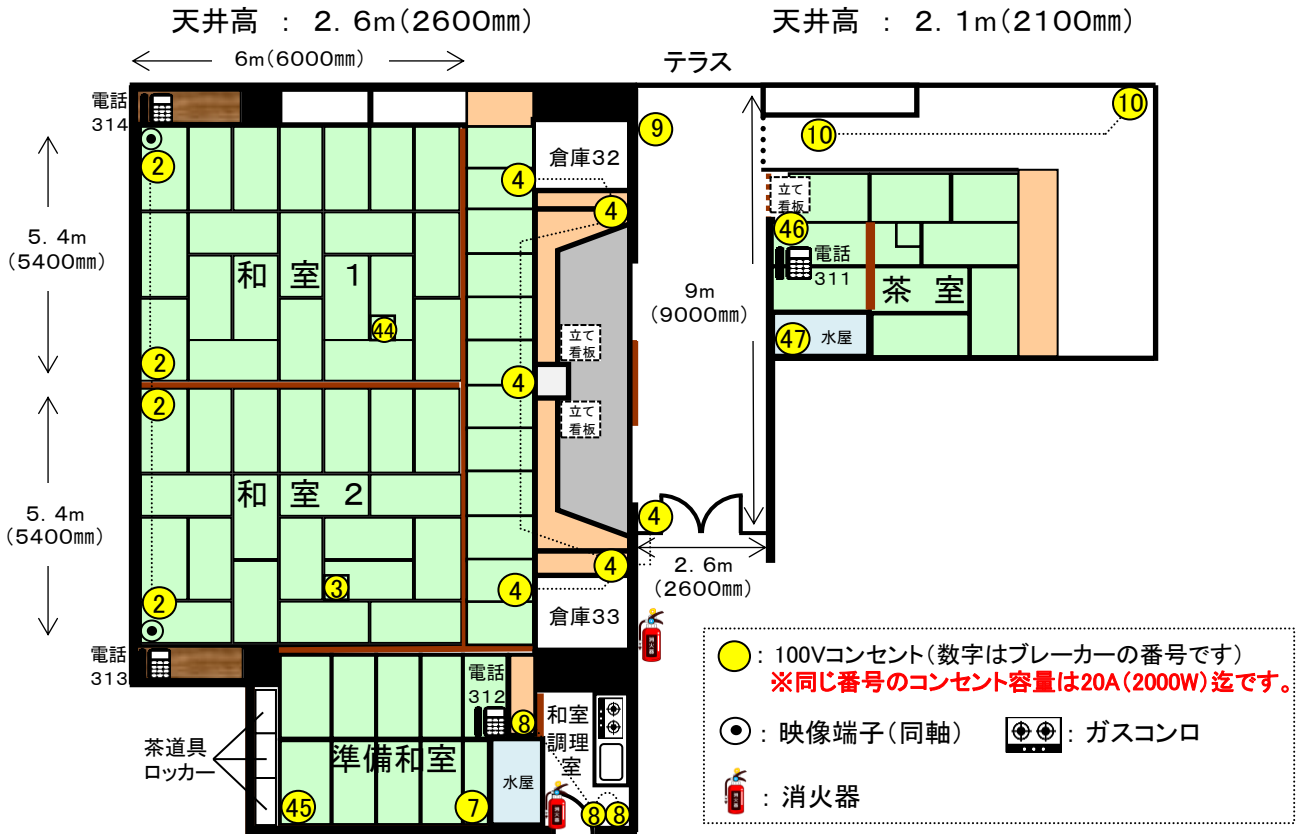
天井高 ： 2．6m(2600㎜)

天井高 ： 2．1m(2100㎜)

6m(6000㎜)

テラス

電話
314

2

倉庫32

9

10

10

4

4

立て看板

46

電話
311

5．4m
(5400㎜)

和室 1

44

立て看板

9m
(9000㎜)

茶 室

2

47

水屋

2

4

立て看板

和室 2

5．4m
(5400㎜)

4

4

2．6m
(2600㎜)

3

4

2

倉庫33

電話
313

電話
312

8

和室
調理室

茶道具
ロッカー

準備和室

水屋

45

7

8

8

: 100Vコンセント(数字はブレーカーの番号です)
※同じ番号のコンセント容量は20A(2000W)迄です。

: 映像端子(同軸)

: ガスコンロ

: 消火器